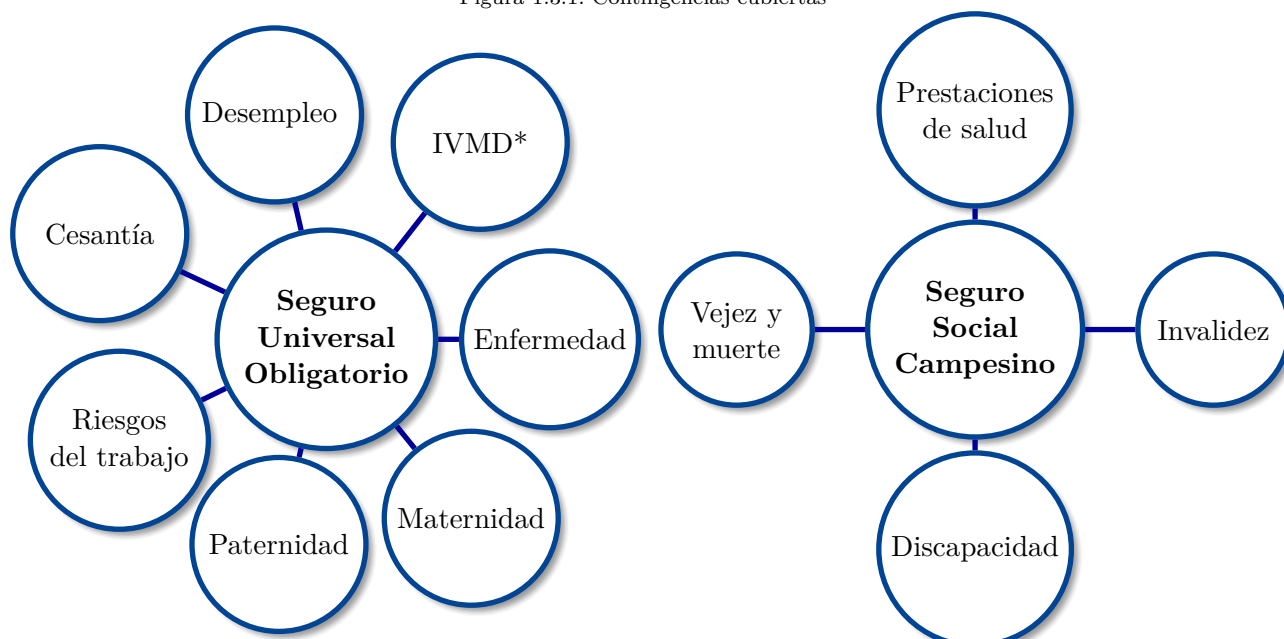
Figura 1.3.1: Contingencias cubiertas

Desempleo

IVMD*

Cesantía

Seguro Universal Obligatorio

Enfermedad

Riesgos del trabajo

Paternidad

Maternidad

Prestaciones de salud

Vejez y muerte

Seguro Social Campesino

Invalidez

Discapacidad